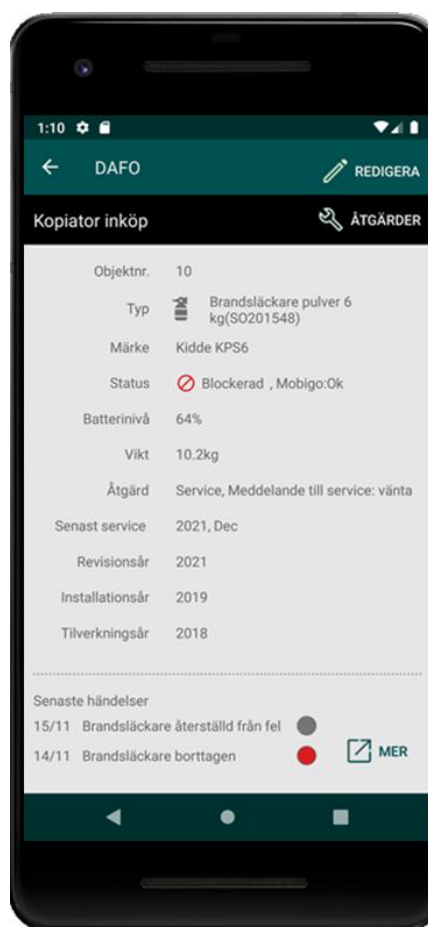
1:10

DAFO

REDIGERA

Kopiator inköp

ÅTGÄRDER

| | |
|---|---|
| Objektnr. | 10 |
| Typ | Brandsläckare pulver 6 kg(SO201548) |
| Märke | Kidde KPS6 |
| Status | Blockerad , Mobigo:Ok |
| Batterinivå | 64% |
| Vikt | 10.2kg |
| Åtgärd | Service, Meddelande till service: vänta |
| Senast service | 2021, Dec |
| Revisionsår | 2021 |
| Installationsår | 2019 |
| Tilverkningsår | 2018 |

Senaste händelser

15/11 Brandsläckare återställd från fel

14/11 Brandsläckare borttagen

MER